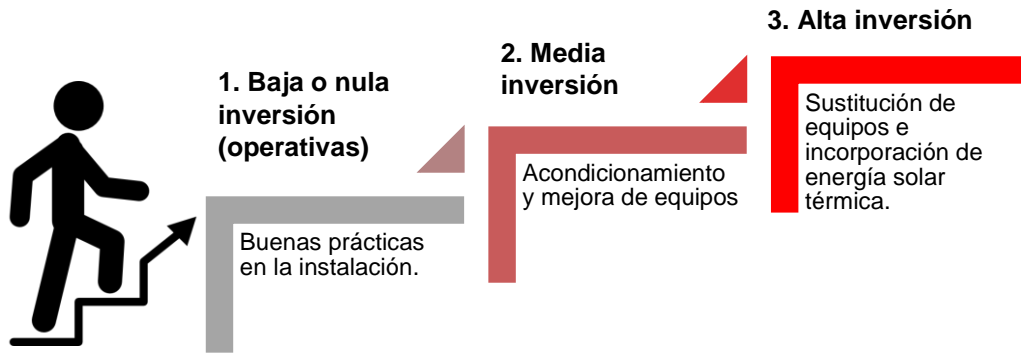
3. Alta inversión

2. Media inversión

1. Baja o nula inversión (operativas)

Sustitución de equipos e incorporación de energía solar térmica.

Acondicionamiento y mejora de equipos

Buenas prácticas en la instalación.